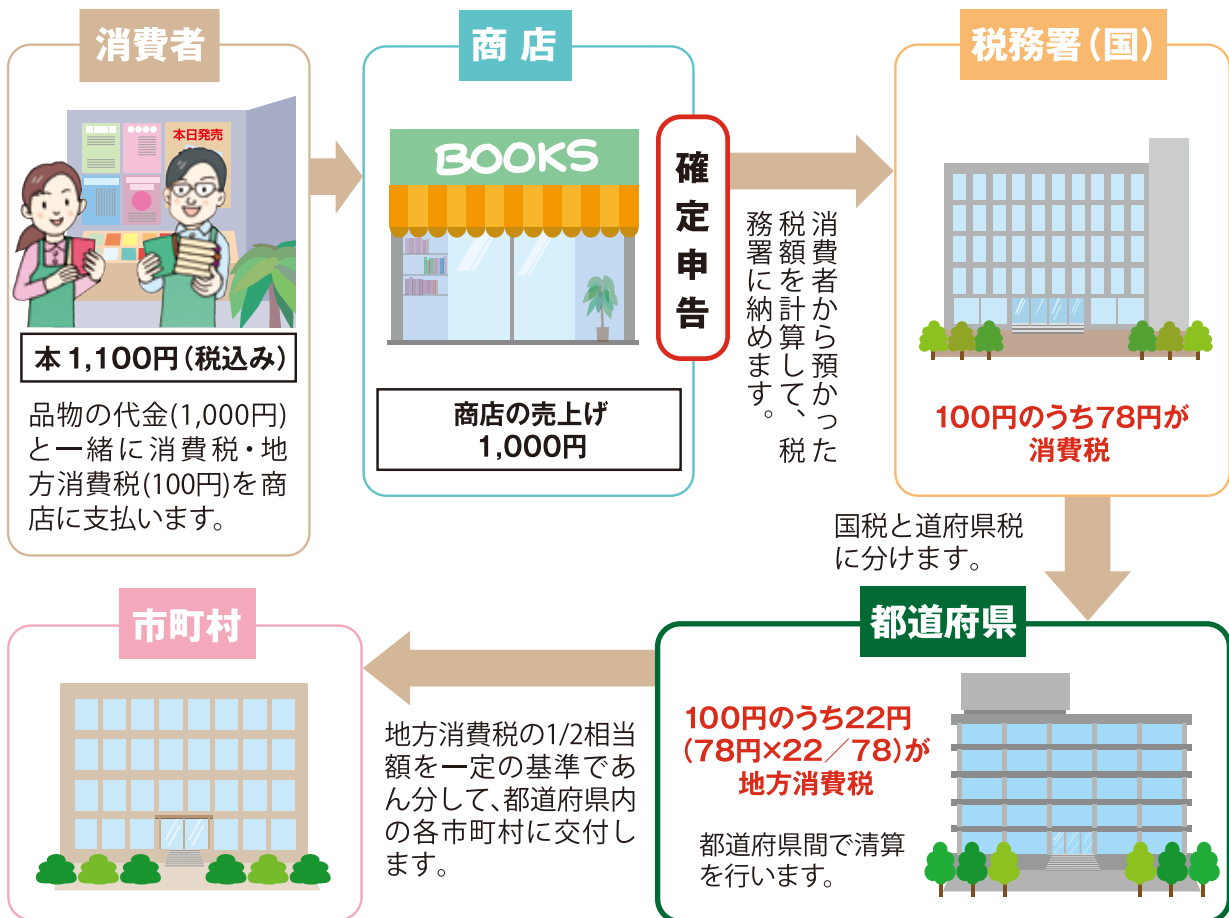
消費者

本日発売

本 1,100円（税込み）

品物の代金(1,000円)と一緒に消費税・地方消費税(100円)を商店に支払います。

商 店

BOOKS

商店の売上げ
1,000円

確定申告

消費者から預かった税額を計算して、税務署に納めます。

税務署（国）

100円のうち78円が消費税

国税と道府県税に分けます。

都道府県

100円のうち22円（78円×22／78）が地方消費税

都道府県間で清算を行います。

地方消費税の1/2相当額を一定の基準であん分して、都道府県内の各市町村に交付します。

市町村